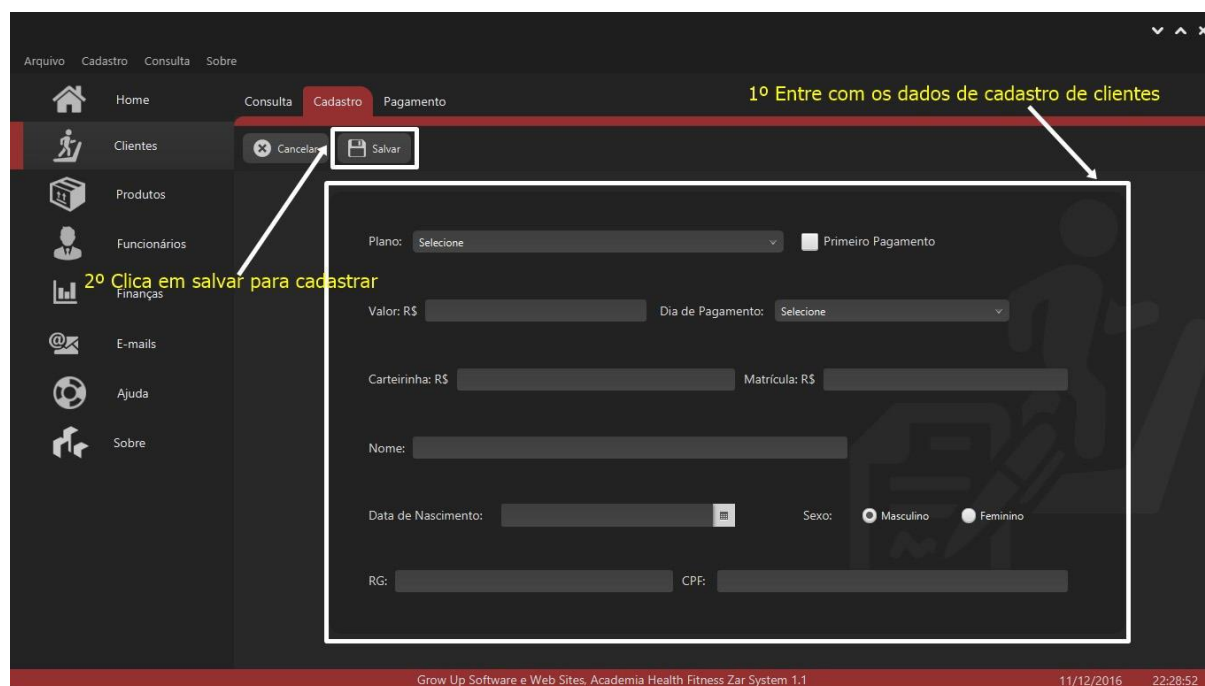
Arquivo Cadastro Consulta Sobre

Home
Clientes
Produtos
Funcionários
Finanças
E-mails
Ajuda
Sobre

Consulta Cadastro Pagamento

1º Entre com os dados de cadastro de clientes

Cancelar Salvar

2º Clica em salvar para cadastrar

Plano: Selecione
Primeiro Pagamento

Valor: R$
Dia de Pagamento: Selecione

Carteirinha: R$
Matrícula: R$

Nome:

Data de Nascimento:
Sexo: Masculino Feminino

RG:
CPF:

Grow Up Software e Web Sites, Academia Health Fitness Zar System 1.1
11/12/2016 22:28:52